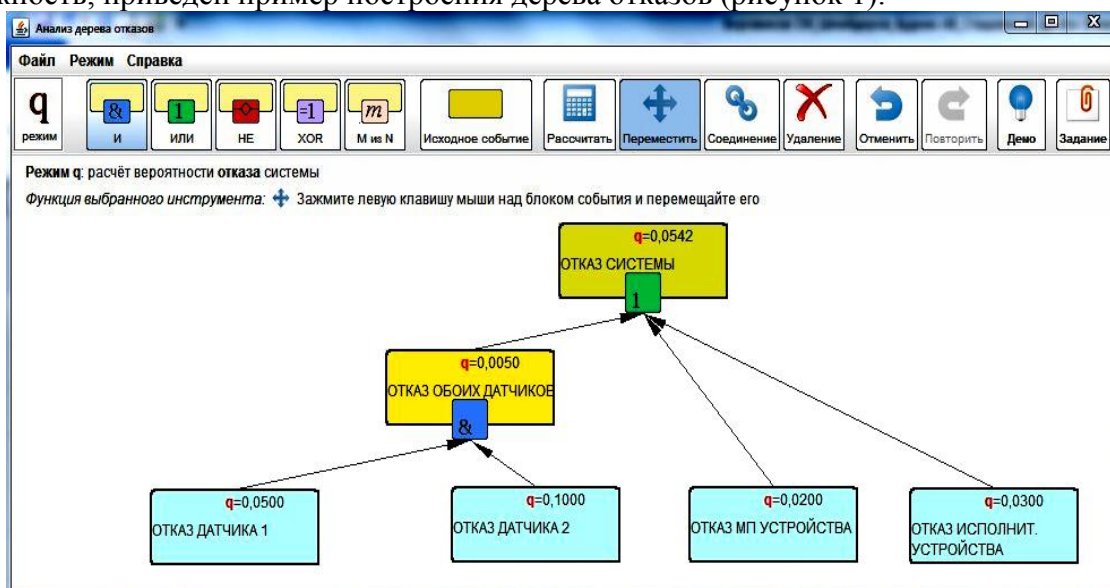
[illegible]кность, приведен пример построения дерева отказов (рисунок 1).

Анализ дерева отказов

Файл Режим Справка

q режим | & И | 1 ИЛИ | НЕ | =1 XOR | m M из N | Исходное событие | Рассчитать | Переместить | Соединение | Удаление | Отменить | Повторить | Демо | Задание

Режим q: расчёт вероятности отказа системы

Функция выбранного инструмента: Зажмите левую клавишу мыши над блоком события и перемещайте его

q=0,0542
ОТКАЗ СИСТЕМЫ
1

q=0,0050
ОТКАЗ ОБОИХ ДАТЧИКОВ
&

q=0,0500
ОТКАЗ ДАТЧИКА 1

q=0,1000
ОТКАЗ ДАТЧИКА 2

q=0,0200
ОТКАЗ МП УСТРОЙСТВА

q=0,0300
ОТКАЗ ИСПОЛНИТ. УСТРОЙСТВА